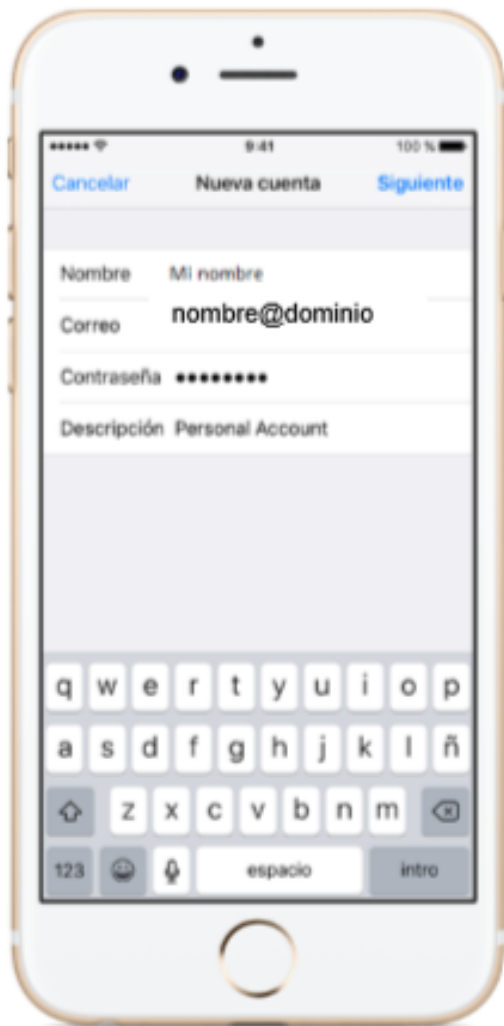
9:41
100 %

Cancelar
Nueva cuenta
Siguiente

Nombre Mi nombre
Correo nombre@dominio
Contraseña ••••••••
Descripción Personal Account

q w e r t y u i o p
a s d f g h j k l ñ
z x c v b n m
123 espacio intro